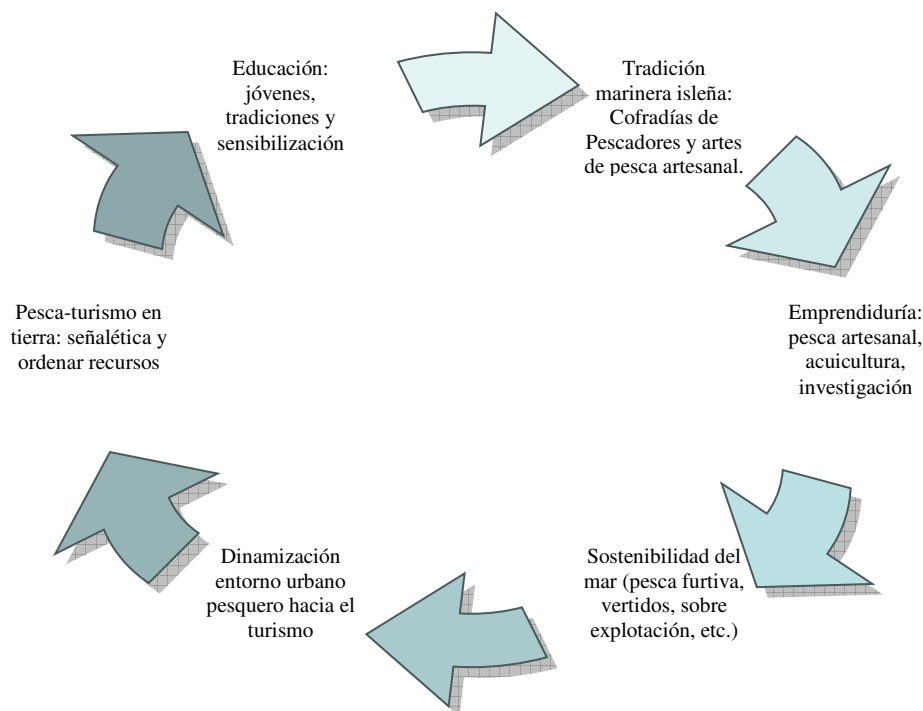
Educación: jóvenes, tradiciones y sensibilización

Tradición marinera isleña: Cofradías de Pescadores y artes de pesca artesanal.

Pesca-turismo en tierra: señalética y ordenar recursos

Emprendiduría: pesca artesanal, acuicultura, investigación

Dinamización entorno urbano pesquero hacia el turismo

Sostenibilidad del mar (pesca furtiva, vertidos, sobre explotación, etc.)